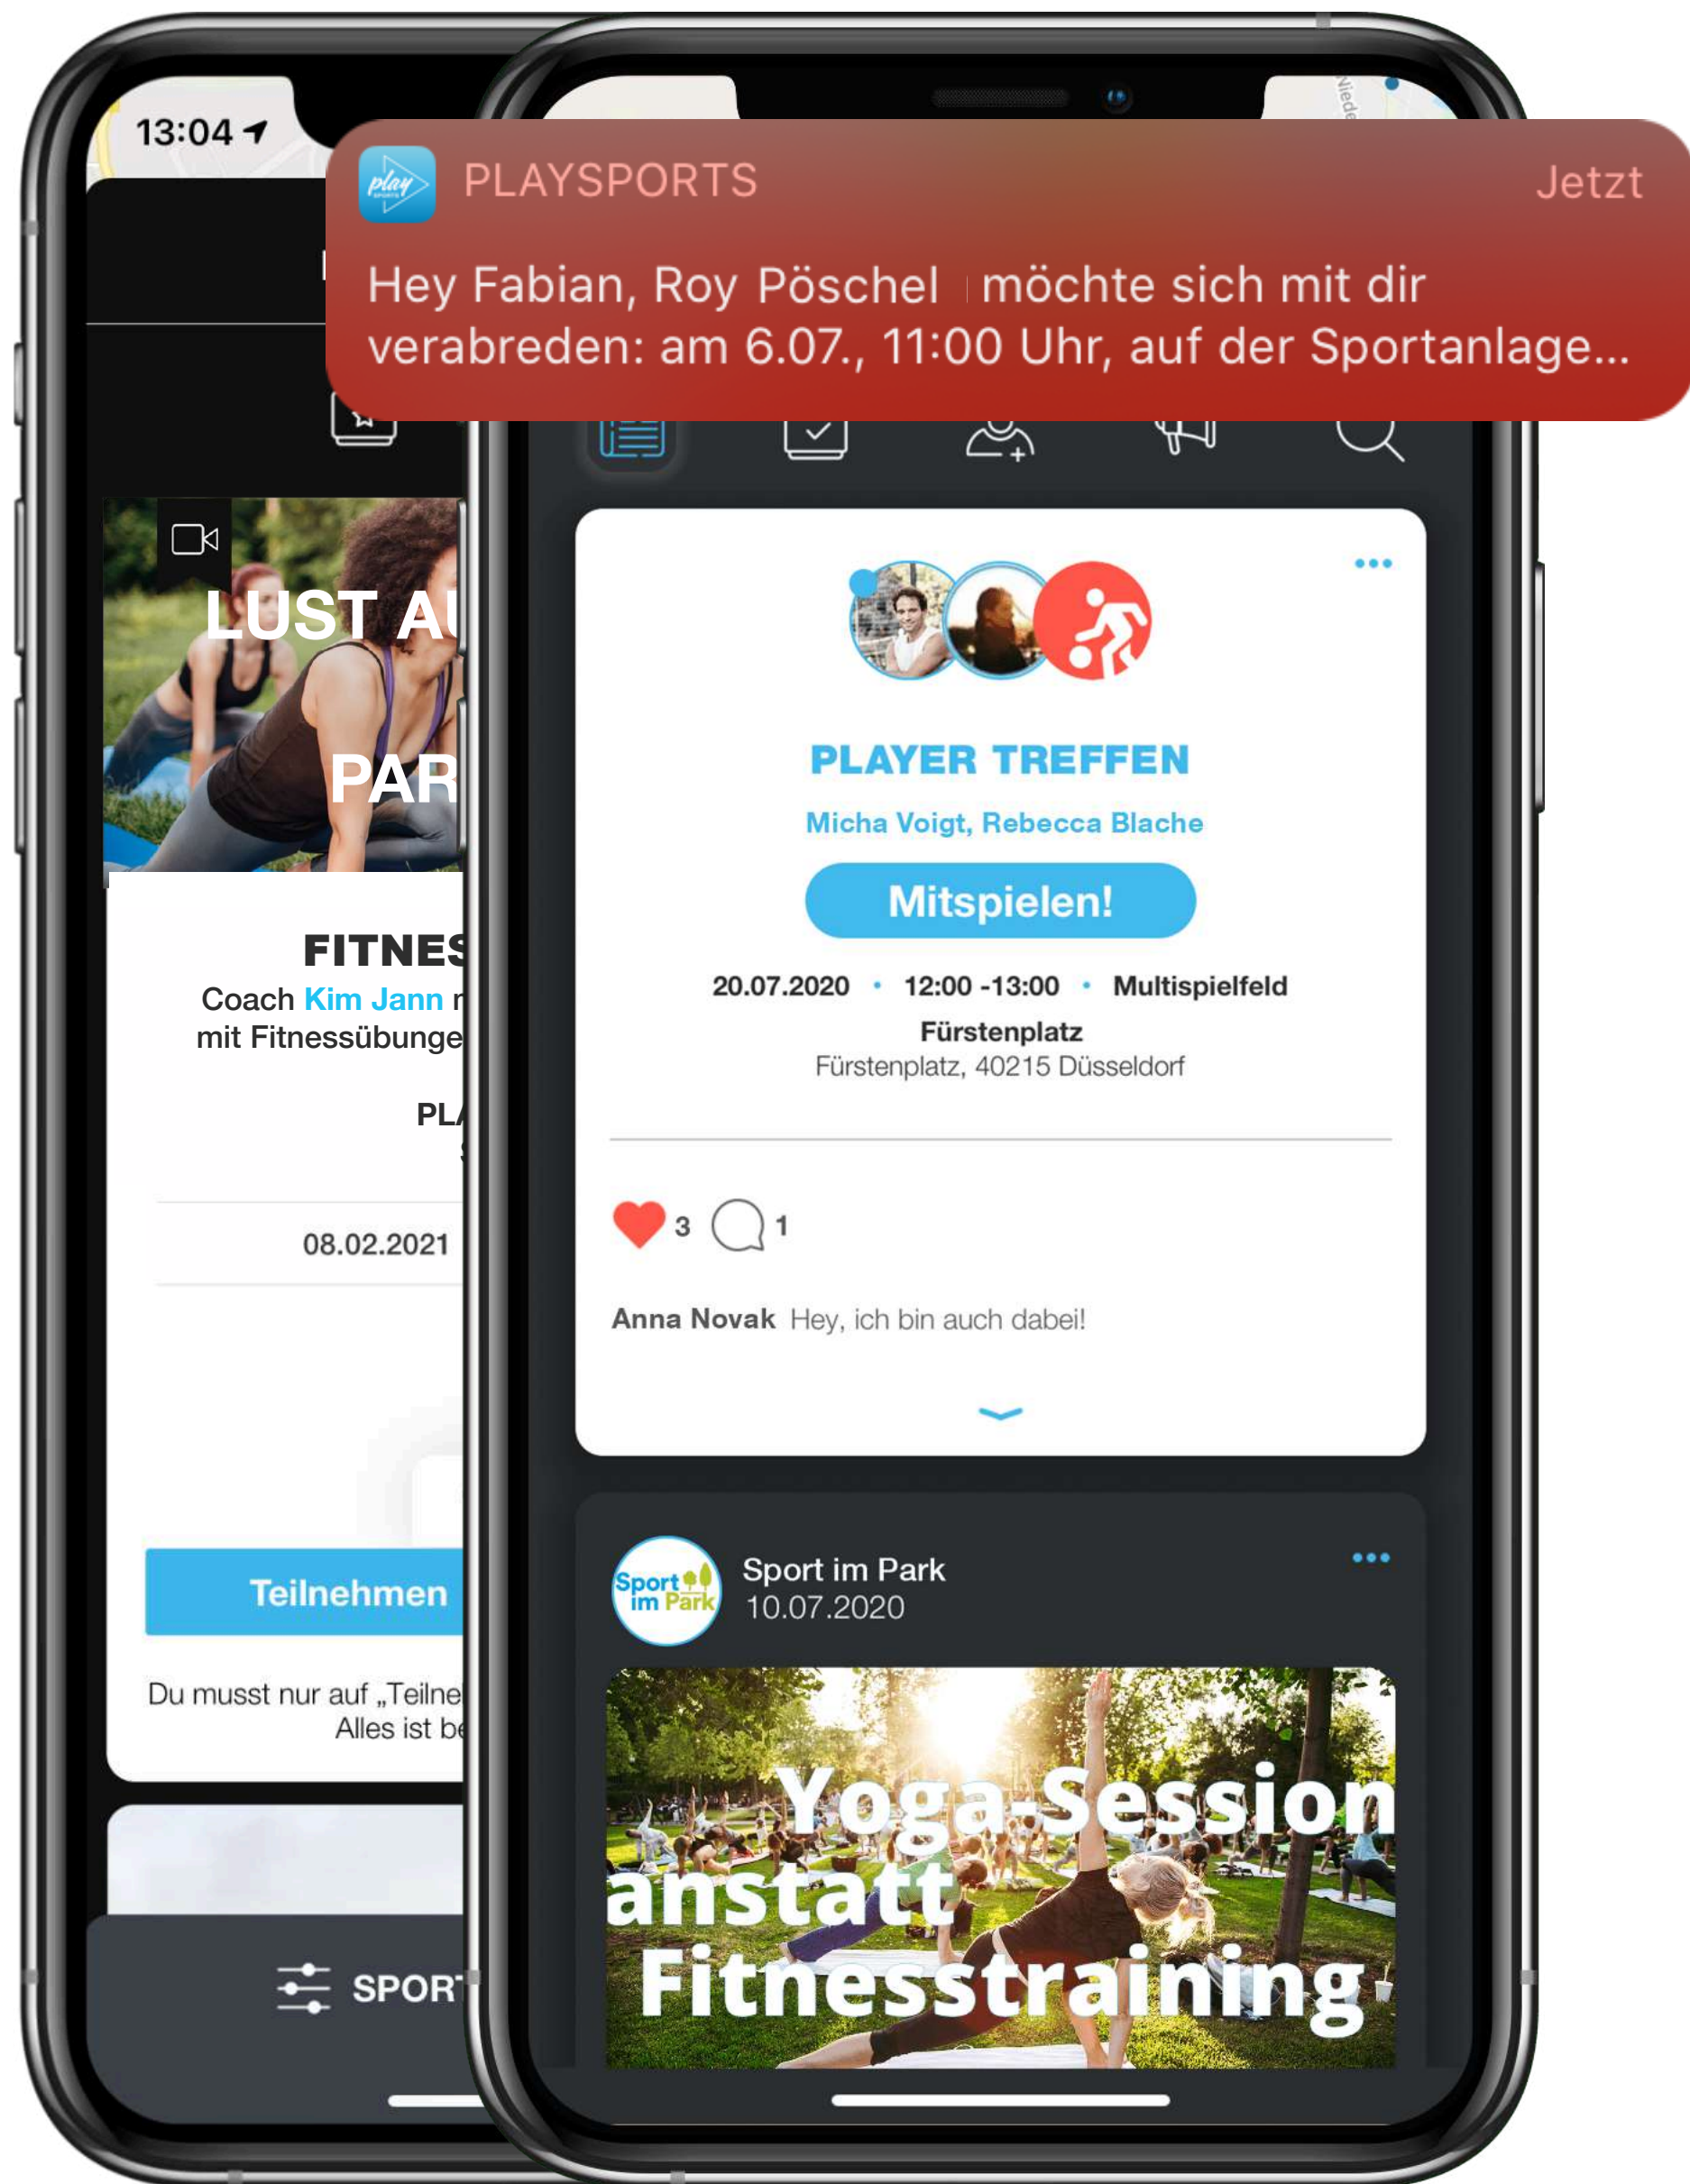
13:04

play

PLAYSPORTS

Jetzt

Hey Fabian, Roy Pöschel möchte sich mit dir verabreden: am 6.07., 11:00 Uhr, auf der Sportanlage...

LUST AU

PAR

FITNES

Coach Kim Jann m

mit Fitnessübunge

PL

08.02.2021

Teilnehmen

Du musst nur auf „Teilne

Alles ist be

SPORT

•••

PLAYER TREFFEN

Micha Voigt, Rebecca Blache

Mitspielen!

20.07.2020 • 12:00 -13:00 • Multispielfeld

Fürstenplatz

Fürstenplatz, 40215 Düsseldorf

3 1

Anna Novak Hey, ich bin auch dabei!

Sport im Park

Sport im Park

10.07.2020

•••

Yoga-Session anstatt Fitnesstraining